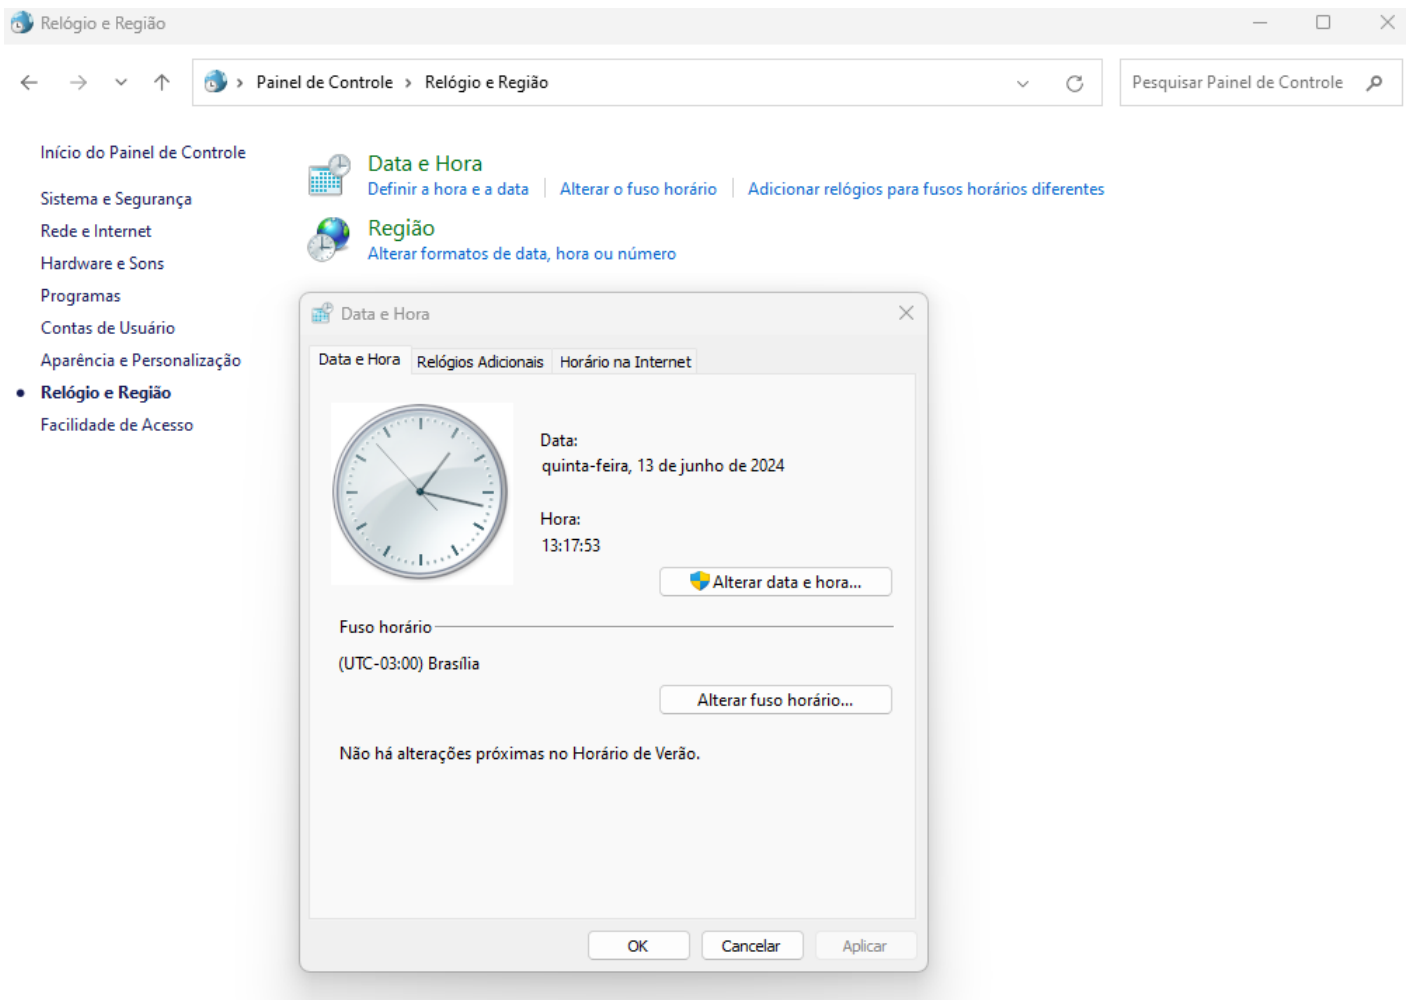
Relógio e Região

Painel de Controle › Relógio e Região

Pesquisar Painel de Controle

Início do Painel de Controle

Sistema e Segurança
Rede e Internet
Hardware e Sons
Programas
Contas de Usuário
Aparência e Personalização
Relógio e Região
Facilidade de Acesso

Data e Hora
Definir a hora e a data | Alterar o fuso horário | Adicionar relógios para fusos horários diferentes

Região
Alterar formatos de data, hora ou número

Data e Hora

Data e Hora | Relógios Adicionais | Horário na Internet

Data:
quinta-feira, 13 de junho de 2024

Hora:
13:17:53

Alterar data e hora...

Fuso horário

(UTC-03:00) Brasília

Alterar fuso horário...

Não há alterações próximas no Horário de Verão.

OK | Cancelar | Aplicar